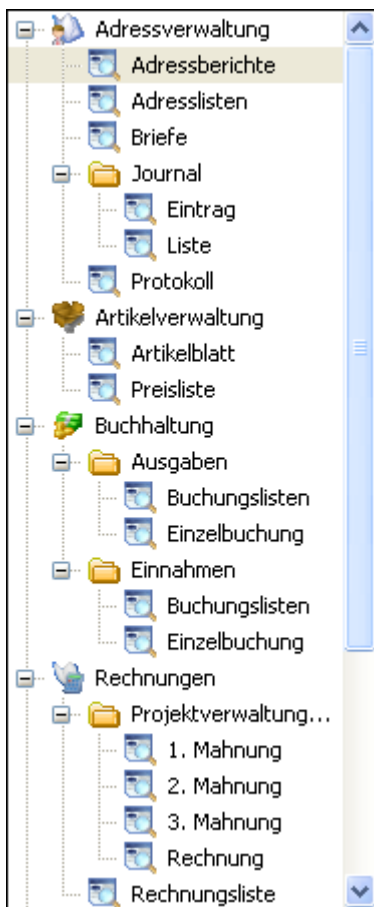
Adressverwaltung
Adressberichte
Adresslisten
Briefe
Journal
Eintrag
Liste
Protokoll
Artikelverwaltung
Artikelblatt
Preisliste
Buchhaltung
Ausgaben
Buchungslisten
Einzelbuchung
Einnahmen
Buchungslisten
Einzelbuchung
Rechnungen
Projektverwaltung...
1. Mahnung
2. Mahnung
3. Mahnung
Rechnung
Rechnungsliste